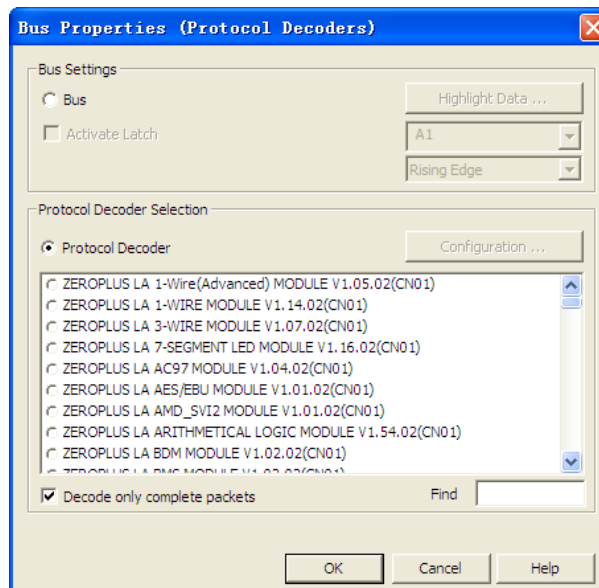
Bus Properties (Protocol Decoders)

Bus Settings

Bus

Highlight Data ...

Activate Latch

A1

Rising Edge

Protocol Decoder Selection

Protocol Decoder

Configuration ...

ZEROPLUS LA 1-Wire(Advanced) MODULE V1.05.02(CN01)
ZEROPLUS LA 1-WIRE MODULE V1.14.02(CN01)
ZEROPLUS LA 3-WIRE MODULE V1.07.02(CN01)
ZEROPLUS LA 7-SEGMENT LED MODULE V1.16.02(CN01)
ZEROPLUS LA AC97 MODULE V1.04.02(CN01)
ZEROPLUS LA AES/EBU MODULE V1.01.02(CN01)
ZEROPLUS LA AMD_SVI2 MODULE V1.01.02(CN01)
ZEROPLUS LA ARITHMETICAL LOGIC MODULE V1.54.02(CN01)
ZEROPLUS LA BDM MODULE V1.02.02(CN01)
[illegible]

Decode only complete packets

Find

OK

Cancel

Help